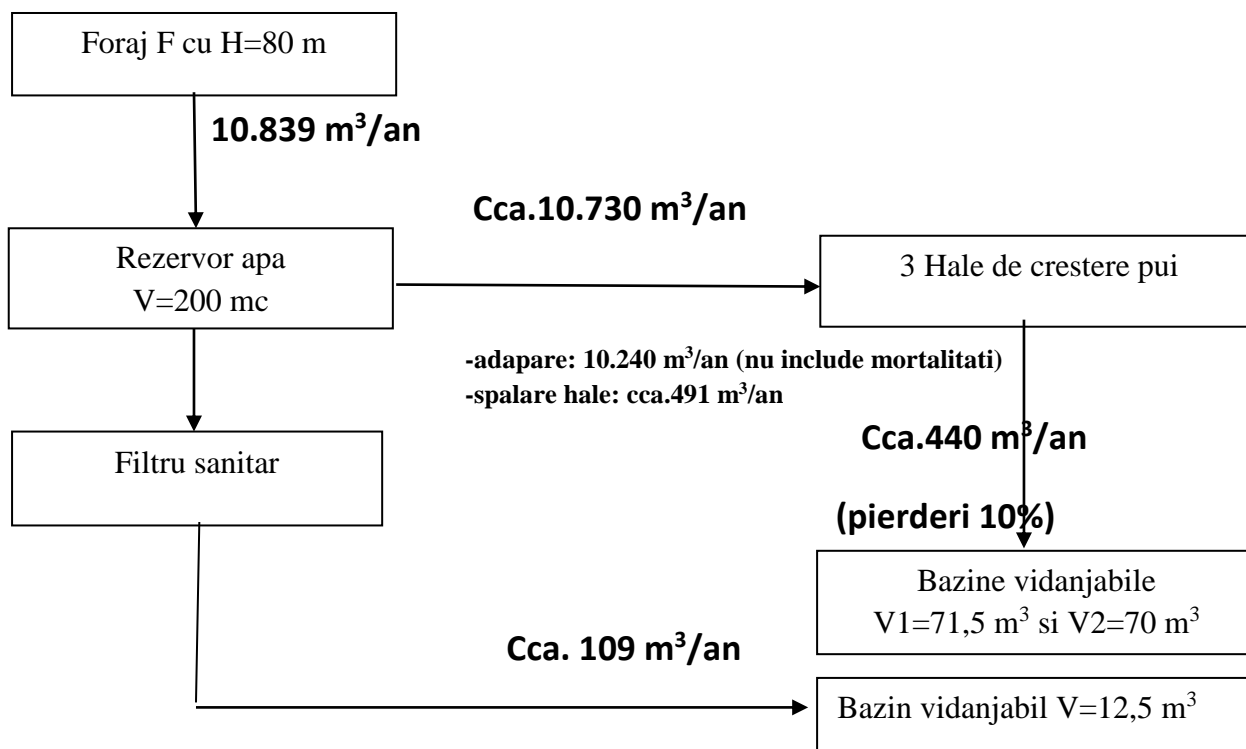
Foraj F cu H=80 m

10.839 m$^3$/an

Rezervor apa
V=200 mc

Cca.10.730 m$^3$/an

3 Hale de crestere pui

-adapare: 10.240 m$^3$/an (nu include mortalitati)
-spalare hale: cca.491 m$^3$/an

Filtru sanitar

Cca.440 m$^3$/an

(pierderi 10%)

Bazine vidanjabile
V1=71,5 m$^3$ si V2=70 m$^3$

Cca. 109 m$^3$/an

Bazin vidanjabil V=12,5 m$^3$